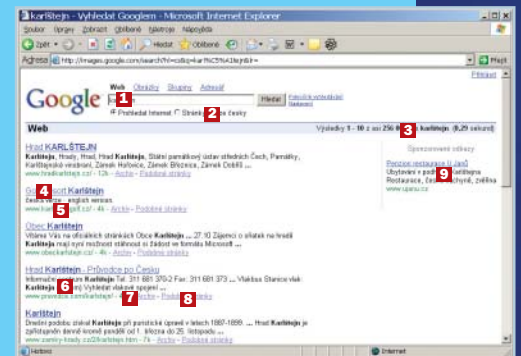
karlštejn - Vyhledat Googlem - Microsoft Internet Explorer

Soubor Úpravy Zobrazit Oblíbené Nástroje Nápověda

Zpět Hledat Oblíbené

Adresa http://images.google.com/search?hl=cs&q=kar%C5%A1tejn&lr=

Přejít

Přihlásit

Web Obrázky Skupiny Adresář

Hledat

Pokročilé vyhledávání Nastavení

1

Prohledat Internet Stránky 2 česky

Web

Výsledky 1 - 10 z asi 256 000 3 karlštejn. (0,29 sekund)

Hrad KARLŠTEJN
Karlštejn, Hrady, Hrad, Hrad Karlštejn, Státní památkový ústav středních Čech, Památky, Karlštejnské vinobraní, Zámek Hořovice, Zámek Březnice, Zámek Dobříš ...
www.hradkarlstejn.cz/ - 12k - Archiv - Podobné stránky

4 Karlštejn
česká verze · english version
5 www.karlštejn.cz/ - 4k - Archiv - Podobné stránky

Obec Karlštejn
Vítáme Vás na oficiálních stránkách Obce Karlštejn ... 27.10 Zájemci o vštupenky na hrad Karlštejn mají nyní možnost objednat s žádostí ve formátu Microsoft ...
www.obeckarlstejn.cz/ - 4k - Archiv - Podobné stránky

Hrad Karlštejn - Průvodce po Česku
Informační centrum Karlštejn Tel: 311 681 370-2 Fax: 311 681 373 ... Vlakbus Stanice vlak Karlštejn 6 Vyhledat vlakové spojení ...
www.pravodce.com/karlstejn/ - 7 - Archiv - Podobné 8

Karlštejn
Dnešní podoba zámek Karlštejn po puristické úpravě v letech 1887-1899. ... Hrad Karlštejn je zpřístupněn daně hlavně pouhé od 1. března do 25. listopadu ...
www.zamky-hrady.cz/2/karlstejn.htm - 7k - Archiv - Podobné stránky

Sponzorované odkazy
Penzion restaurace U Janů
Ubytování v podhradí 9 Karlštejna
Restaurace, čeština, rychlé, zelenina
www.ujanu.cz

Hotovo
Internet